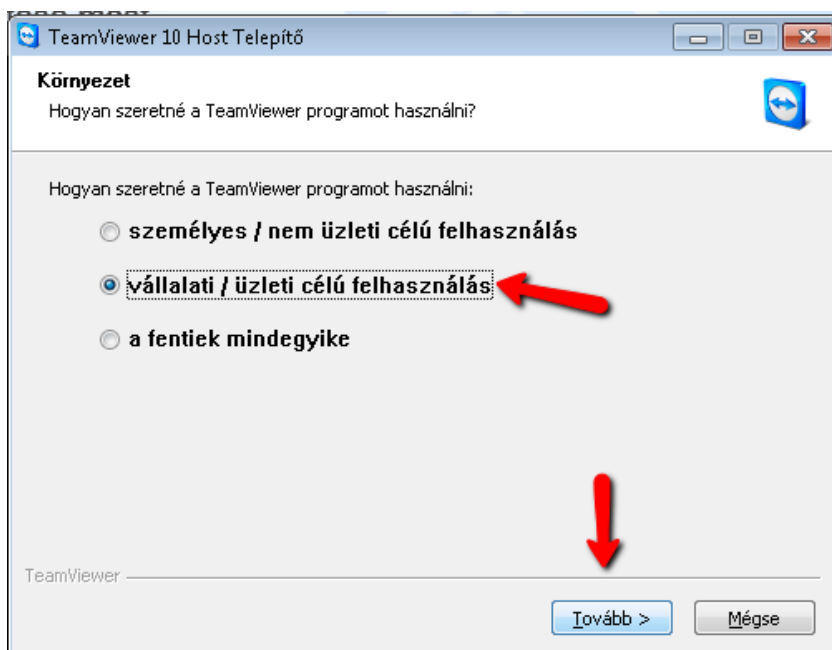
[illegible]

TeamViewer 10 Host Telepítő

Környezet

Hogyan szeretné a TeamViewer programot használni?

Hogyan szeretné a TeamViewer programot használni:

személyes / nem üzleti célú felhasználás

vállalati / üzleti célú felhasználás

a fentiek mindegyike

TeamViewer

Tovább >

Mégse